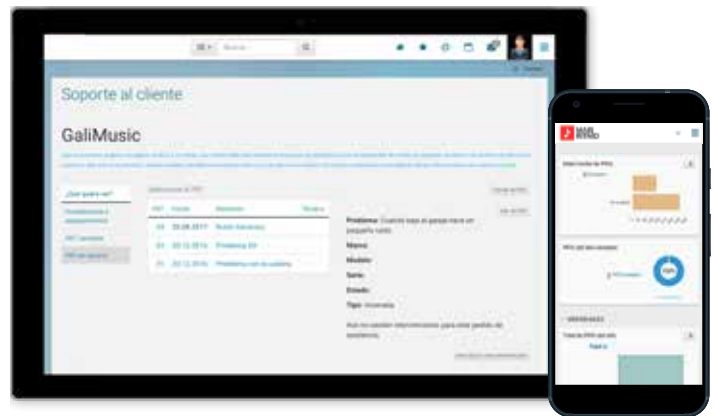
Buscar...

Soporte al cliente

GaliMusic

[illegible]

¿Qué quiere ver?

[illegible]

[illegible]

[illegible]

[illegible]

| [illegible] | Fecha | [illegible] | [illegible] |
|---|---|---|---|
| 23 | 20.09.2017 | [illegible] | |
| 22 | 20.12.2016 | Problema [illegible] | |
| 21 | 20.12.2016 | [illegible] | |

Problema: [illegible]

Marca:

Modelo:

Serie:

Estado:

Tipo: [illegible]

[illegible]

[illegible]

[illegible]

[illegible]

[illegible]

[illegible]